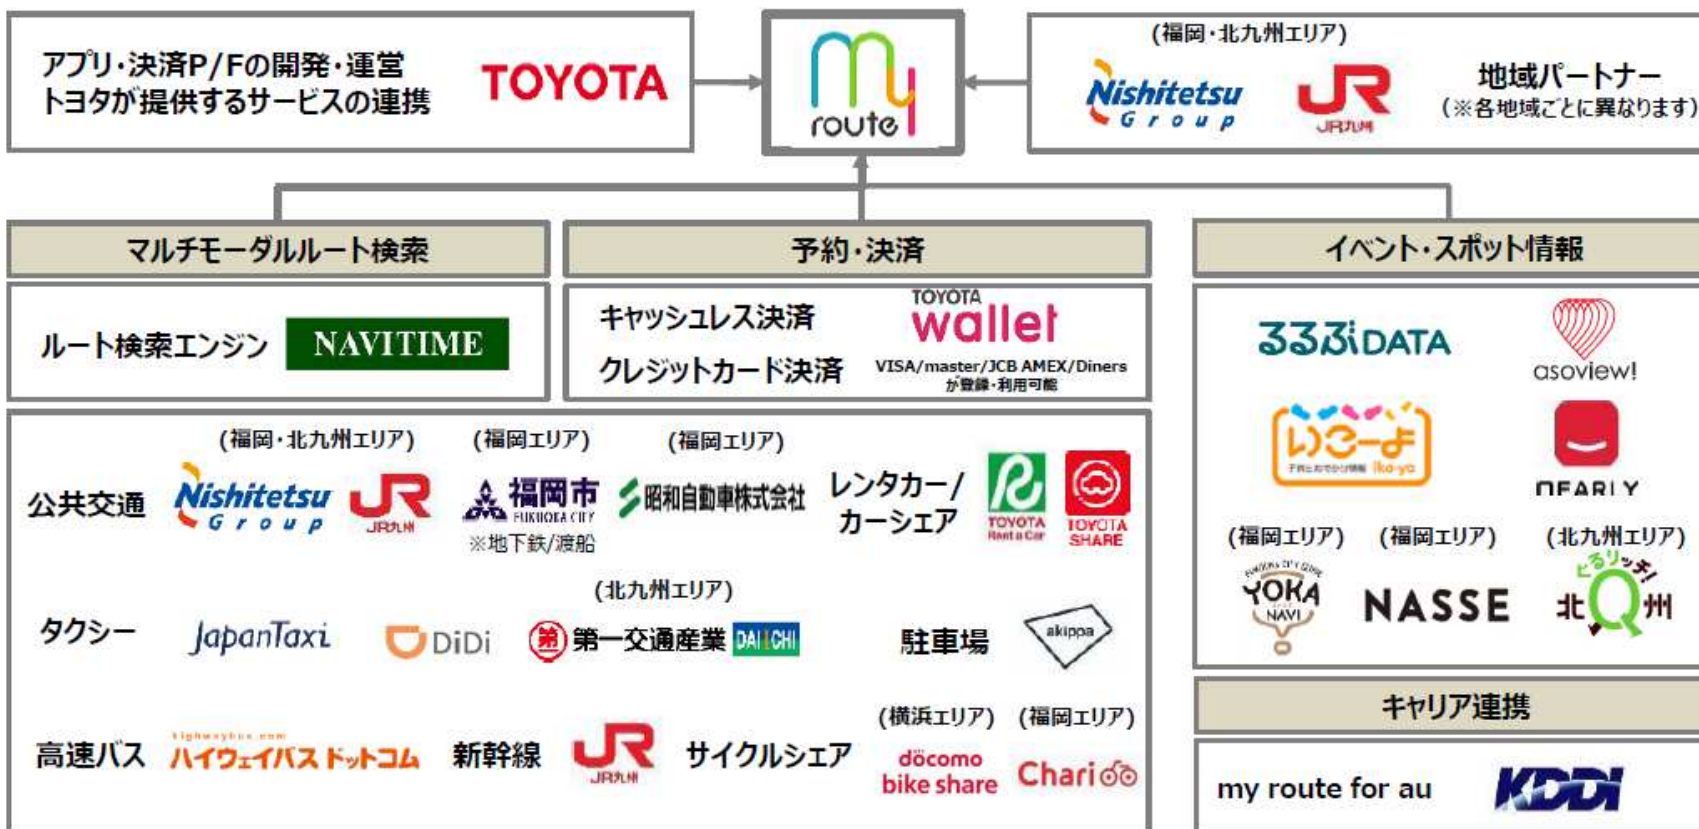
アプリ・決済P/Fの開発・運営
トヨタが提供するサービスの連携

TOYOTA

my route

(福岡・北九州エリア)

Nishitetsu Group

JR JR九州

地域パートナー
(※各地域ごとに異なります)

マルチモーダルルート検索

ルート検索エンジン NAVITIME

予約・決済

キャッシュレス決済
クレジットカード決済

TOYOTA wallet

VISA/master/JCB AMEX/Diners が登録・利用可能

イベント・スポット情報

るるぶDATA

asoview!

いこーよ

RETRIP

(福岡エリア) (福岡エリア) (北九州エリア)

YOKA NAVI

NASSE

とるリッチ! 北Q州

キャリア連携

my route for au

KDDI

(福岡・北九州エリア) (福岡エリア) (福岡エリア)

公共交通 Nishitetsu Group JR JR九州 福岡市 FUKUOKA CITY ※地下鉄/渡船 昭和自動車株式会社 レンタカー/カーシェア TOYOTA Rent a Car TOYOTA SHARE

(北九州エリア)

タクシー JapanTaxi DiDi 第一交通産業 DAIICHI 駐車場 akippa

(横浜エリア) (福岡エリア)

高速バス highwaybus.com ハイウェイバス ドットコム 新幹線 JR JR九州 サイクルシェア docomo bike share Chari